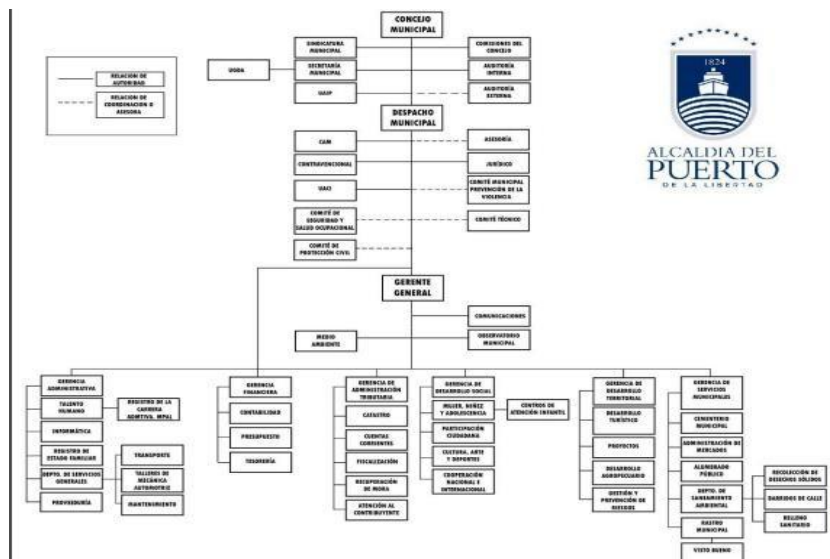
RELACION DE AUTORIDAD

RELACION DE COORDINACION O ASESORIA

CONCEJO MUNICIPAL

SINDICATURA MUNICIPAL

COMISIONES DEL CONCEJO

UGDA

SECRETARÍA MUNICIPAL

AUDITORÍA INTERNA

UAIP

AUDITORÍA EXTERNA

1824

ALCALDIA DEL PUERTO DE LA LIBERTAD

DESPACHO MUNICIPAL

CAM

ASESORÍA

CONTRAVENCIONAL

JURÍDICO

UACI

COMITÉ MUNICIPAL PREVENCIÓN DE LA VIOLENCIA

COMITÉ DE SEGURIDAD Y SALUD OCUPACIONAL

COMITÉ TÉCNICO

COMITÉ DE PROTECCIÓN CIVIL

GERENTE GENERAL

COMUNICACIONES

MEDIO AMBIENTE

OBSERVATORIO MUNICIPAL

GERENCIA ADMINISTRATIVA

TALENTO HUMANO

REGISTRO DE LA CARRERA ADMTVA. MPAL

INFORMÁTICA

REGISTRO DE ESTADO FAMILIAR

DEPTO. DE SERVICIOS GENERALES

PROVEEDURÍA

TRANSPORTE

TALLERES DE MECÁNICA AUTOMOTRIZ

MANTENIMIENTO

GERENCIA FINANCIERA

CONTABILIDAD

PRESUPUESTO

TESORERÍA

GERENCIA DE ADMINISTRACIÓN TRIBUTARIA

CATASTRO

CUENTAS CORRIENTES

FISCALIZACIÓN

RECUPERACIÓN DE MORA

ATENCIÓN AL CONTRIBUYENTE

GERENCIA DE DESARROLLO SOCIAL

MUJER, NIÑEZ Y ADOLESCENCIA

CENTROS DE ATENCIÓN INFANTIL

PARTICIPACIÓN CIUDADANA

CULTURA, ARTE Y DEPORTES

COOPERACIÓN NACIONAL E INTERNACIONAL

GERENCIA DE DESARROLLO TERRITORIAL

DESARROLLO TURÍSTICO

PROYECTOS

DESARROLLO AGROPECUARIO

GESTIÓN Y PREVENCIÓN DE RIESGOS

GERENCIA DE SERVICIOS MUNICIPALES

CEMENTERIO MUNICIPAL

ADMINISTRACIÓN DE MERCADOS

ALUMBRADO PÚBLICO

DEPTO. DE SANEAMIENTO AMBIENTAL

RECOLECCIÓN DE DESECHOS SÓLIDOS

BARRIDOS DE CALLE

RELLENO SANITARIO

RASTRO MUNICIPAL

VISTO BUENO